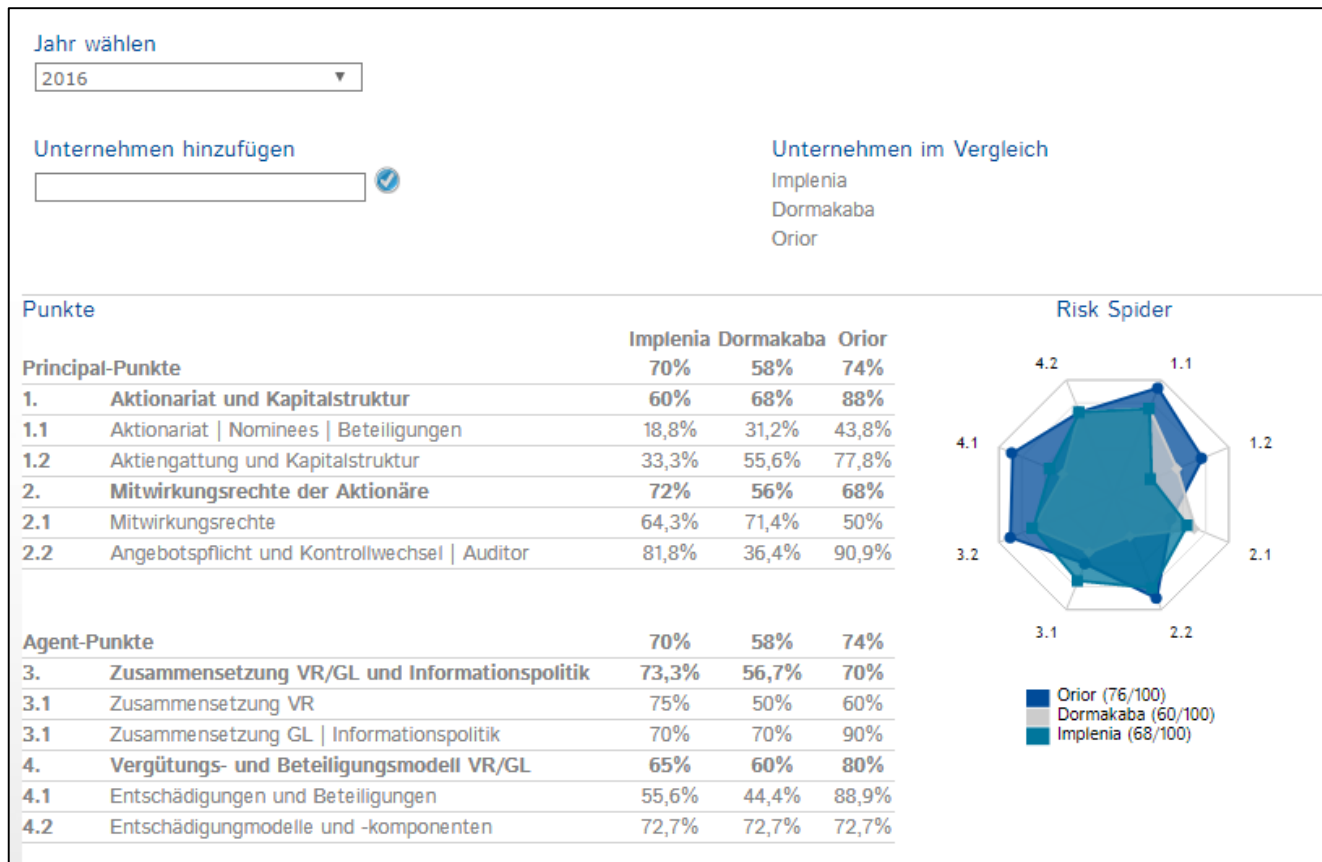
Jahr wählen
2016

Unternehmen hinzufügen

Unternehmen im Vergleich
Implenia
Dormakaba
Orior

Punkte

| | | Implenia | Dormakaba | Orior |
|---|---|---|---|---|
| Principal-Punkte | | 70% | 58% | 74% |
| 1. | Aktionariat und Kapitalstruktur | 60% | 68% | 88% |
| 1.1 | Aktionariat \| Nominees \| Beteiligungen | 18,8% | 31,2% | 43,8% |
| 1.2 | Aktiengattung und Kapitalstruktur | 33,3% | 55,6% | 77,8% |
| 2. | Mitwirkungsrechte der Aktionäre | 72% | 56% | 68% |
| 2.1 | Mitwirkungsrechte | 64,3% | 71,4% | 50% |
| 2.2 | Angebotspflicht und Kontrollwechsel \| Auditor | 81,8% | 36,4% | 90,9% |

| | | | | |
|---|---|---|---|---|
| Agent-Punkte | | 70% | 58% | 74% |
| 3. | Zusammensetzung VR/GL und Informationspolitik | 73,3% | 56,7% | 70% |
| 3.1 | Zusammensetzung VR | 75% | 50% | 60% |
| 3.1 | Zusammensetzung GL \| Informationspolitik | 70% | 70% | 90% |
| 4. | Vergütungs- und Beteiligungsmodell VR/GL | 65% | 60% | 80% |
| 4.1 | Entschädigungen und Beteiligungen | 55,6% | 44,4% | 88,9% |
| 4.2 | Entschädigungmodelle und -komponenten | 72,7% | 72,7% | 72,7% |

Risk Spider
4.2
1.1
4.1
1.2
3.2
2.1
3.1
2.2
Orior (76/100)
Dormakaba (60/100)
Implenia (68/100)